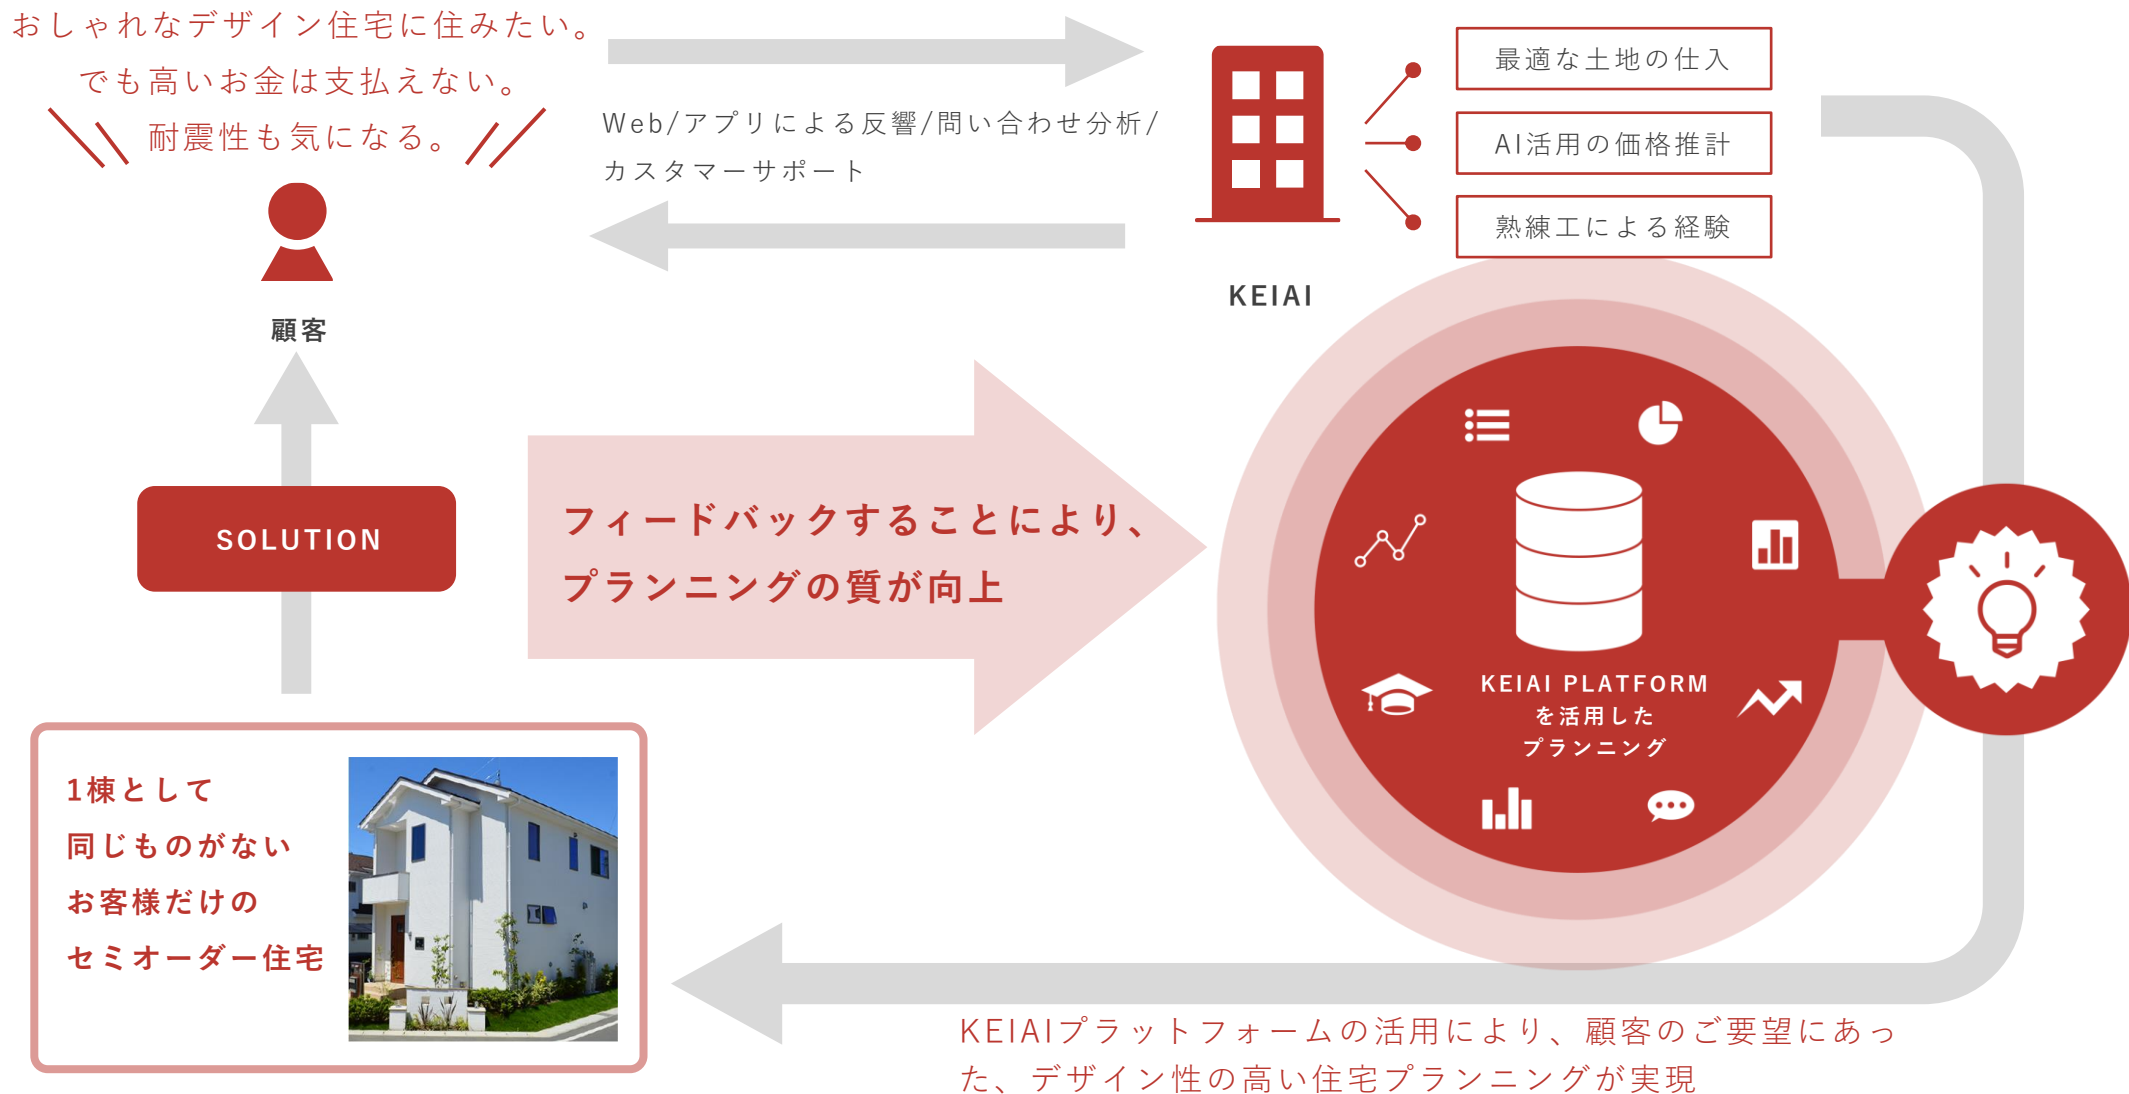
おしゃれなデザイン住宅に住みたい。
でも高いお金は支払えない。
耐震性も気になる。

顧客

Web/アプリによる反響/問い合わせ分析/
カスタマーサポート

KEIAI

最適な土地の仕入

AI活用の価格推計

熟練工による経験

SOLUTION

フィードバックすることにより、
プランニングの質が向上

KEIAI PLATFORM
を活用した
プランニング

1棟として
同じものがない
お客様だけの
セミオーダー住宅

KEIAIプラットフォームの活用により、顧客のご要望にあった、デザイン性の高い住宅プランニングが実現